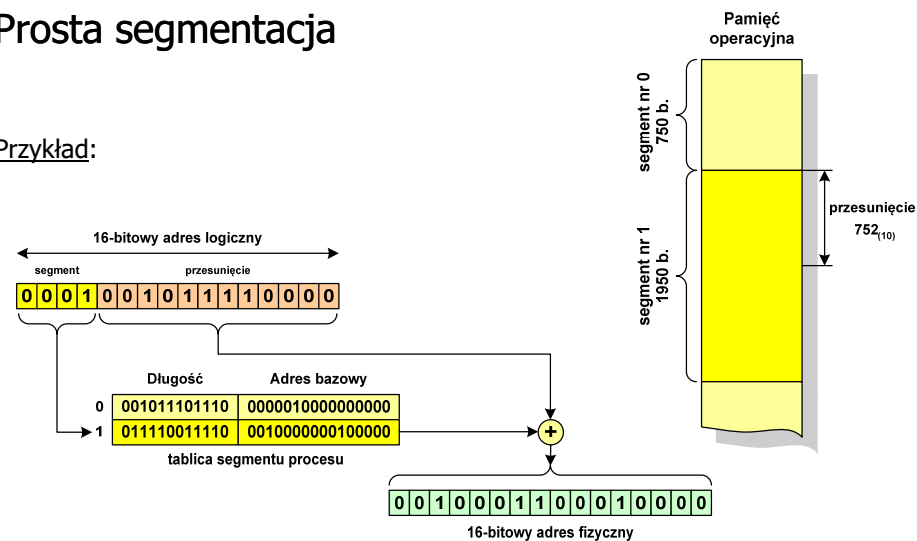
Prosta segmentacja

Przykład:

16-bitowy adres logiczny

segment

przesunięcie

| 0 | 0 | 0 | 1 | 0 | 0 | 1 | 0 | 1 | 1 | 1 | 1 | 0 | 0 | 0 | 0 |
|---|---|---|---|---|---|---|---|---|---|---|---|---|---|---|---|

| | Długość | Adres bazowy |
|---|---|---|
| 0 | 001011101110 | 0000010000000000 |
| 1 | 011110011110 | 0010000000100000 |

tablica segmentu procesu

+

| 0 | 0 | 1 | 0 | 0 | 0 | 1 | 1 | 0 | 0 | 0 | 1 | 0 | 0 | 0 | 0 |
|---|---|---|---|---|---|---|---|---|---|---|---|---|---|---|---|

16-bitowy adres fizyczny

Pamięć operacyjna

segment nr 0 750 b.

segment nr 1 1950 b.

przesunięcie $752_{(10)}$